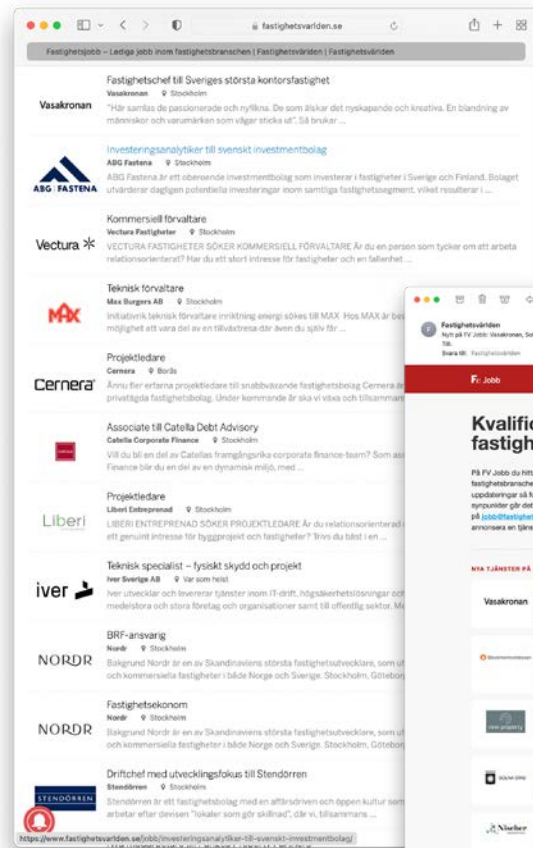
fastighetsvarlden.se

Fastighetsjobb – Lediga jobb inom fastighetsbranschen | Fastighetsvärlden | Fastighetsvärlden

Vasakronan
Fastighetschef till Sveriges största kontorsfastighet
Vasakronan Stockholm
"Här samlas de passionerade och nyfikna. De som älskar det nyskapande och kreativa. En blandning av människor och varumärken som vågar sticka ut". Så brukar ...

ABG | FASTENA
Investeringsanalytiker till svenskt investmentbolag
ABG Fastena Stockholm
ABG Fastena är ett oberoende investmentbolag som investerar i fastigheter i Sverige och Finland. Bolaget utvärderar dagligen potentiella investeringar inom samtliga fastighetssegment, vilket resulterar i ...

Vectura
Kommersiell förvaltare
Vectura Fastigheter Stockholm
VECTURA FASTIGHETER SÖKER KOMMERSIELL FÖRVALTARE Är du en person som tycker om att arbeta relationsorienterat? Har du ett stort intresse för fastigheter och en fallenhet ...

MAX
Teknisk förvaltare
Max Burgers AB Stockholm
Initiativrik teknisk förvaltare inriktning energi sökes till MAX Hos MAX är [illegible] möjlighet att vara del av en tillväxtresa där även du själv får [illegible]

Cernera
Projektledare
Cernera Borås
Ännu fler erfarna projektledare till snabbväxande fastighetsbolag Cernera är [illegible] privatägda fastighetsbolag. Under kommande år ska vi växa och tillsamman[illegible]

Associate till Catella Debt Advisory
Catella Corporate Finance Stockholm
Vill du bli en del av Catellas framgångsrika corporate finance-team? Som ass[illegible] Finance blir du en del av en dynamisk miljö, med ...

Liberi
Projektledare
Liberi Entreprenad Stockholm
LIBERI ENTREPRENAD SÖKER PROJEKTLEDARE Är du relationsorienterad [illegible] ett genuint intresse för byggprojekt och fastigheter? Trivs du bäst i en ...

iver
Teknisk specialist – fysiskt skydd och projekt
Iver Sverige AB Var som helst
Iver utvecklar och levererar tjänster inom IT-drift, högsäkerhetslösningar och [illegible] medelstora och stora företag och organisationer samt till offentlig sektor. Me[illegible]

NORDR
BRF-ansvarig
Nordr Stockholm
Bakgrund Nordr är en av Skandinaviens största fastighetsutvecklare, som ut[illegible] och kommersiella fastigheter i både Norge och Sverige. Stockholm, Götebor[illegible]

NORDR
Fastighetsekonom
Nordr Stockholm
Bakgrund Nordr är en av Skandinaviens största fastighetsutvecklare, som ut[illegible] och kommersiella fastigheter i både Norge och Sverige. Stockholm, Götebor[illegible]

STENDÖRREN
Driftchef med utvecklingsfokus till Stendörren
Stendörren Stockholm
Stendörren är ett fastighetsbolag med en affärsdriven och öppen kultur som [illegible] arbetar efter devisen "lokaler som gör skillnad", där vi, tillsammans ...

https://www.fastighetsvarlden.se/jobb/investeringsanalytiker-till-svenskt-investmentbolag

Fastighetsvärlden
Nytt på FV Jobb: Vasakronan, So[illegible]
Till:
Svara till: Fastighetsvärlden

FV Jobb

Kvalific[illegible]
fastigh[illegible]

På FV Jobb du hitt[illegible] fastighetsbransche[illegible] uppdateringar så f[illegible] synpunkter går det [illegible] på jobb@fastighet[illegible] annonsera en tjäns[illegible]

NYA TJÄNSTER PÅ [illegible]

Vasakronan

Nischer